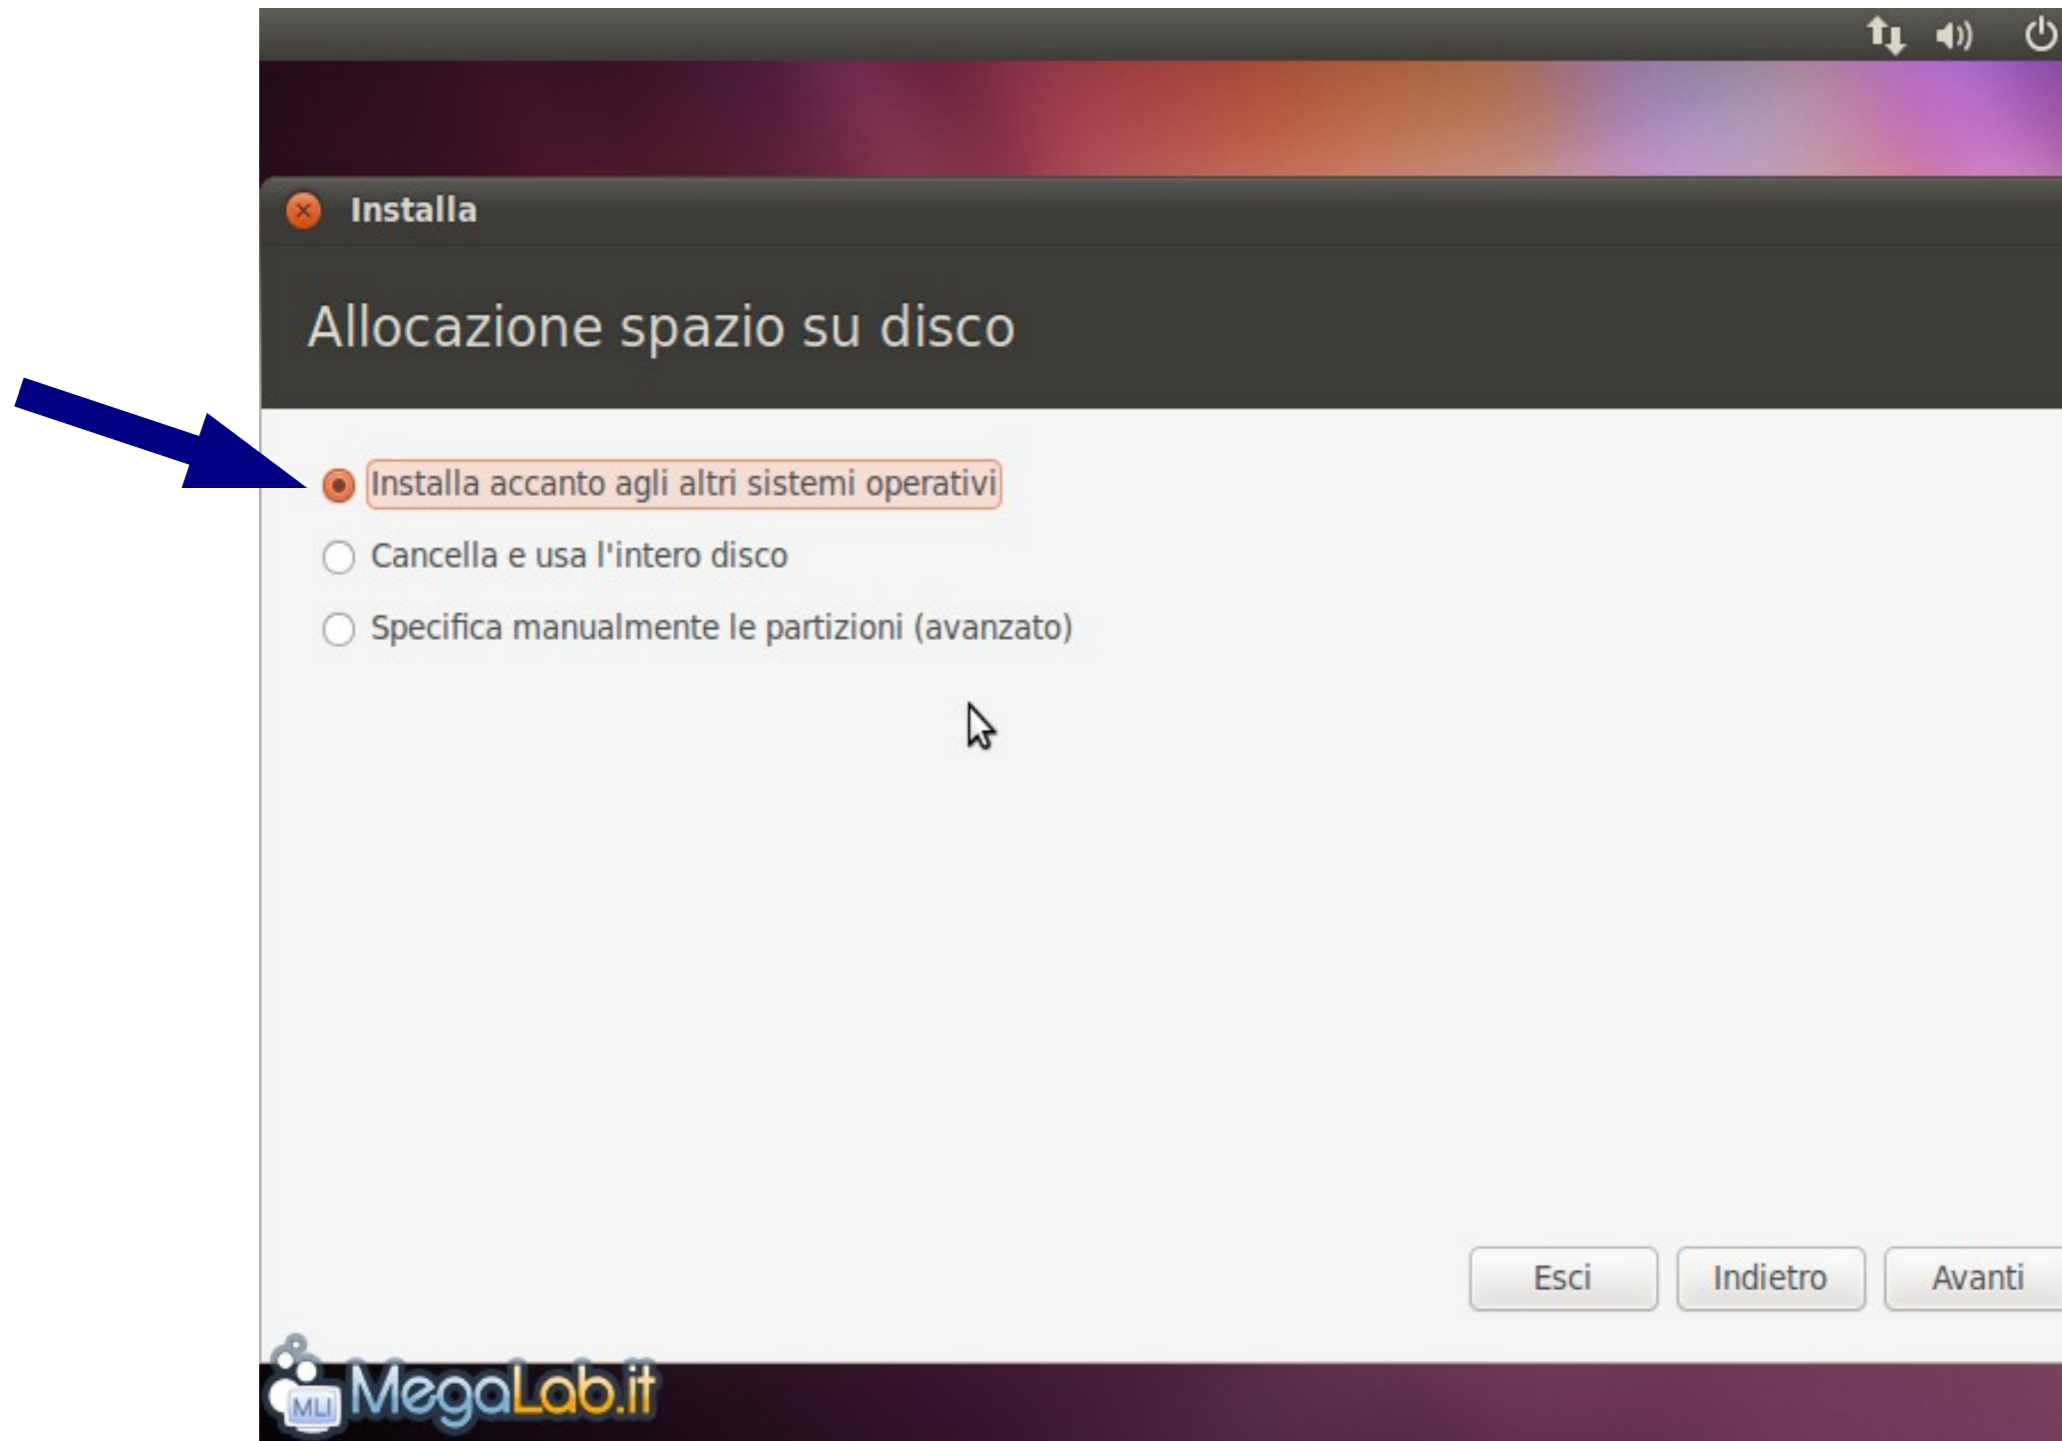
Installa

Allocazione spazio su disco

Installa accanto agli altri sistemi operativi

Cancella e usa l'intero disco

Specifica manualmente le partizioni (avanzato)

Esci

Indietro

Avanti

MLI MegaLab.it